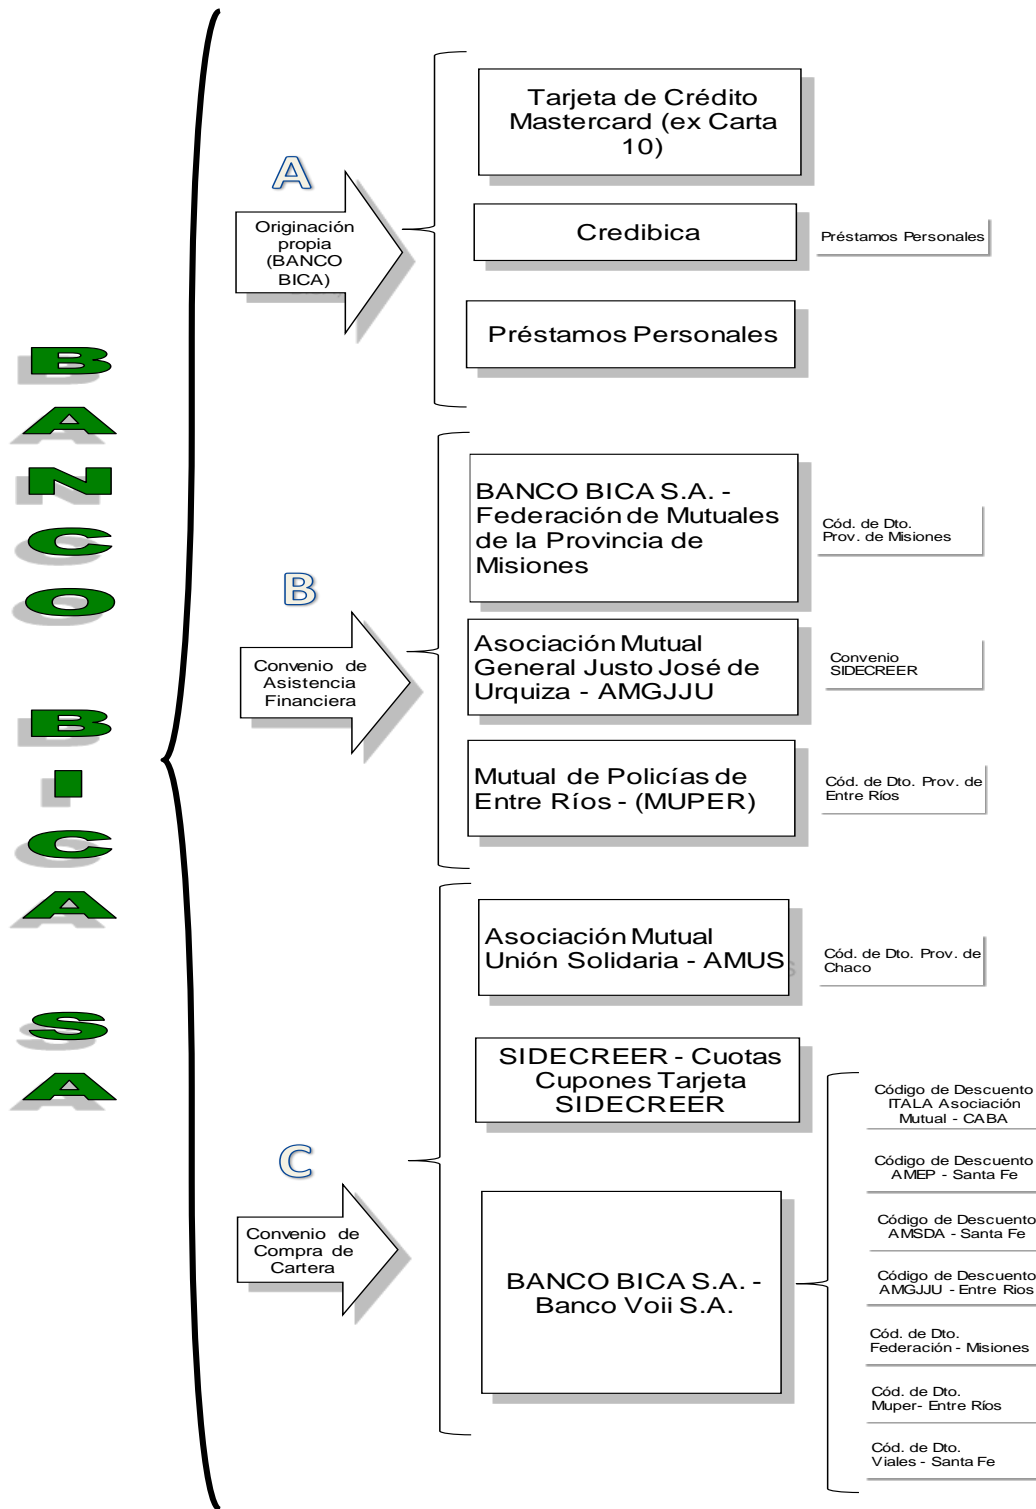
BANCO BICA SA

A

Originación propia (BANCO BICA)

Tarjeta de Crédito Mastercard (ex Carta 10)

Credibica

Préstamos Personales

Préstamos Personales

B

Convenio de Asistencia Financiera

BANCO BICA S.A. - Federación de Mutuales de la Provincia de Misiones

Cód. de Dto. Prov. de Misiones

Asociación Mutual General Justo José de Urquiza - AMGJJU

Convenio SIDECREER

Mutual de Policías de Entre Ríos - (MUPER)

Cód. de Dto. Prov. de Entre Ríos

C

Convenio de Compra de Cartera

Asociación Mutual Unión Solidaria - AMUS

Cód. de Dto. Prov. de Chaco

SIDECREER - Cuotas Cupones Tarjeta SIDECREER

BANCO BICA S.A. - Banco Voii S.A.

Código de Descuento ITALA Asociación Mutual - CABA

Código de Descuento AMEP - Santa Fe

Código de Descuento AMSDA - Santa Fe

Código de Descuento AMGJJU - Entre Rios

Cód. de Dto. Federación - Misiones

Cód. de Dto. Muper- Entre Ríos

Cód. de Dto. Viales - Santa Fe